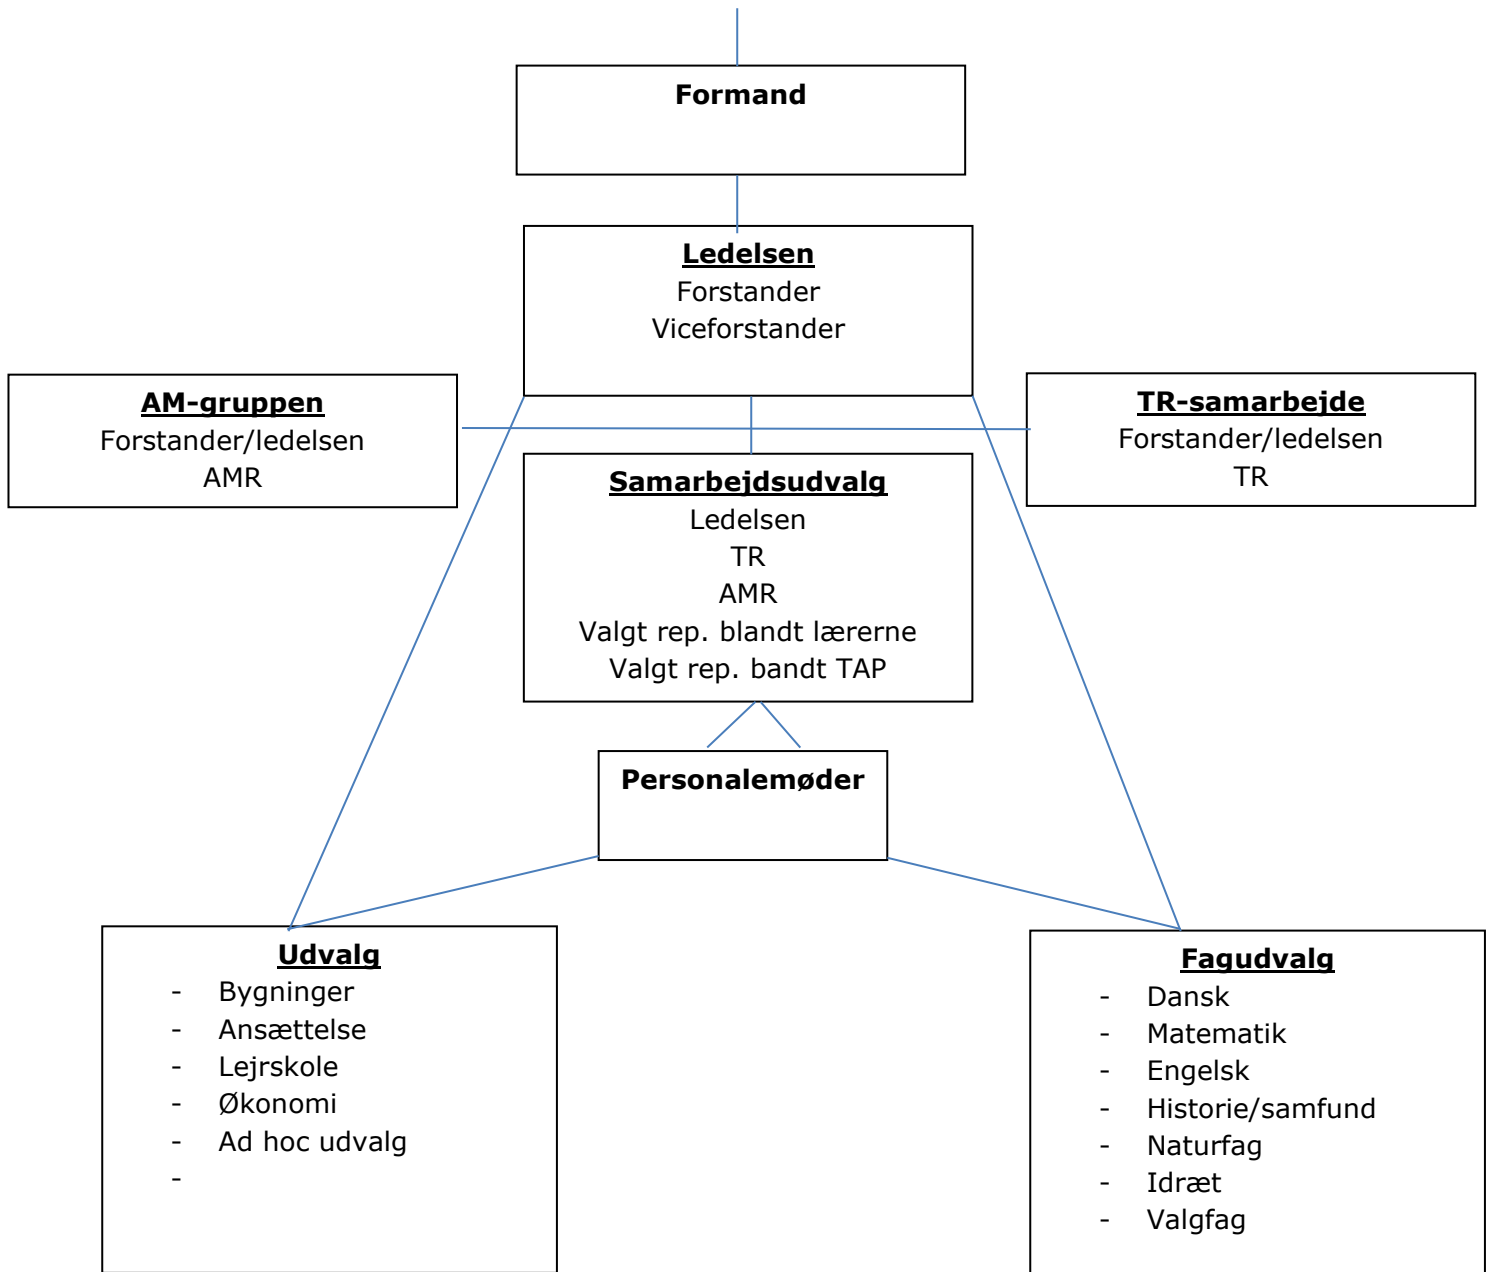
Formand

Ledelsen
Forstander
Viceforstander

AM-gruppen
Forstander/ledelsen
AMR

TR-samarbejde
Forstander/ledelsen
TR

Samarbejdsudvalg
Ledelsen
TR
AMR
Valgt rep. blandt lærerne
Valgt rep. bandt TAP

Personalemøder

Udvalg
- Bygninger
- Ansættelse
- Lejrskole
- Økonomi
- Ad hoc udvalg
-

Fagudvalg
- Dansk
- Matematik
- Engelsk
- Historie/samfund
- Naturfag
- Idræt
- Valgfag